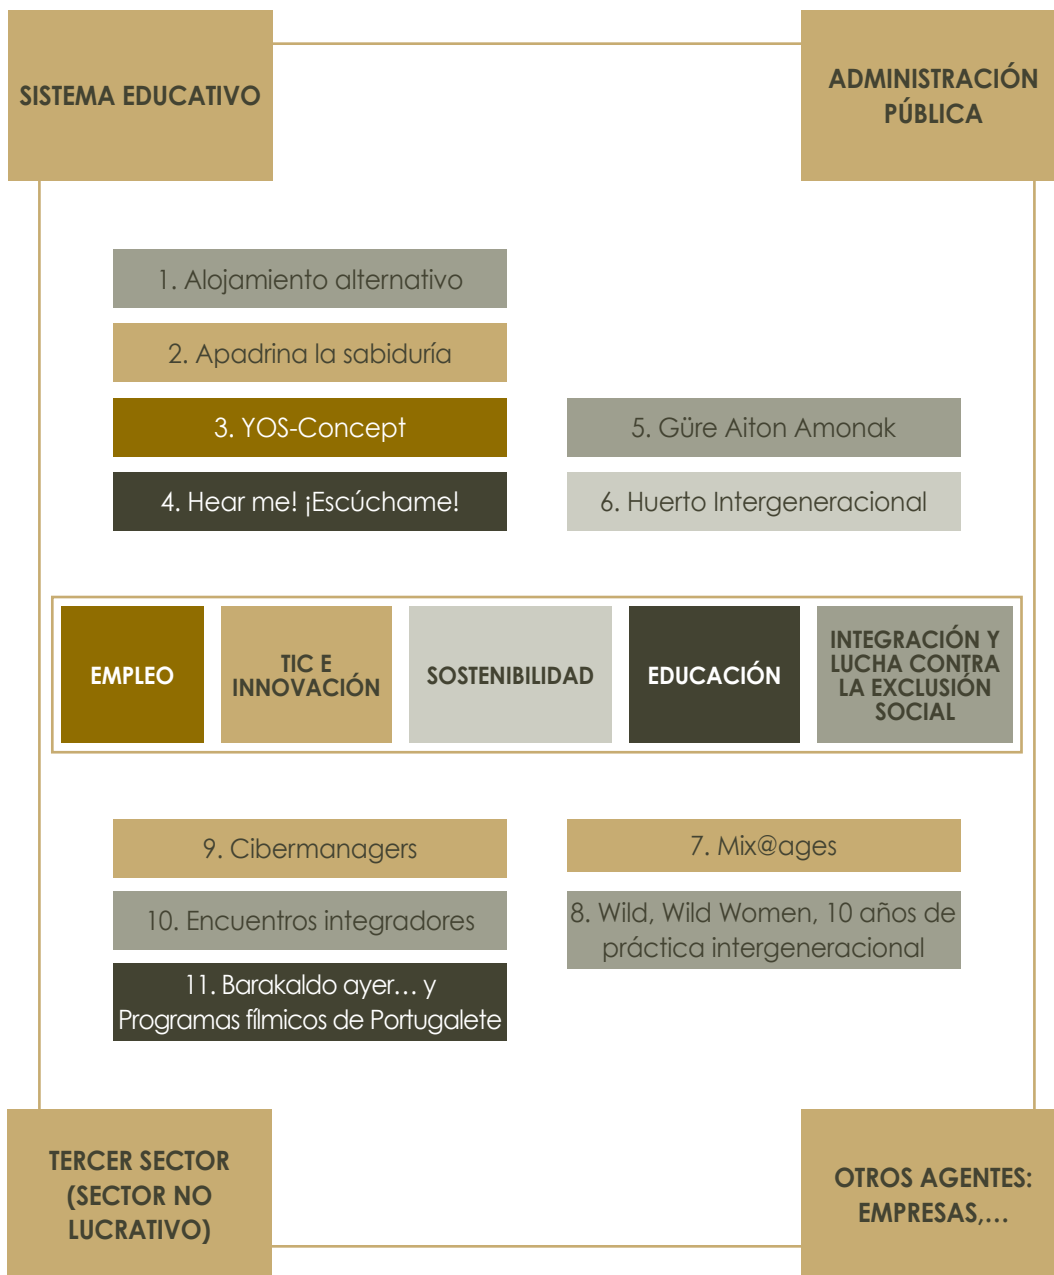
SISTEMA EDUCATIVO

ADMINISTRACIÓN PÚBLICA

1. Alojamiento alternativo

2. Apadrina la sabiduría

3. YOS-Concept

4. Hear me! ¡Escúchame!

5. Güre Aiton Amonak

6. Huerto Intergeneracional

EMPLEO

TIC E INNOVACIÓN

SOSTENIBILIDAD

EDUCACIÓN

INTEGRACIÓN Y LUCHA CONTRA LA EXCLUSIÓN SOCIAL

9. Cibermanagers

10. Encuentros integradores

11. Barakaldo ayer… y Programas fílmicos de Portugalete

7. Mix@ages

8. Wild, Wild Women, 10 años de práctica intergeneracional

TERCER SECTOR (SECTOR NO LUCRATIVO)

OTROS AGENTES: EMPRESAS,…